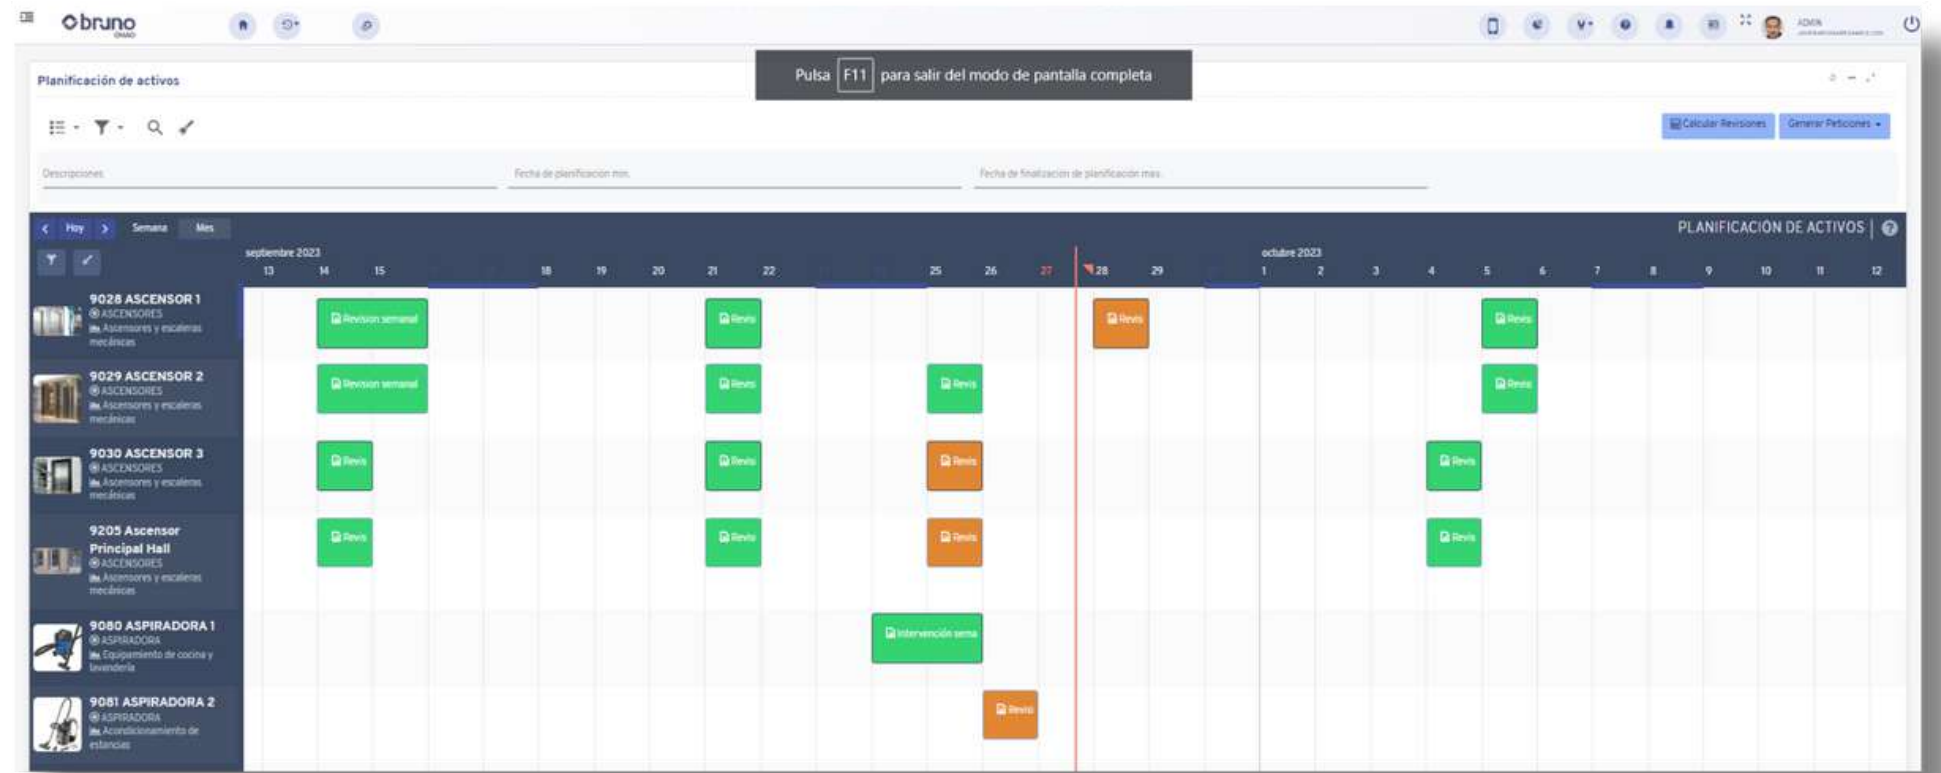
bruno

ADMIN

Pulsa F11 para salir del modo de pantalla completa

Planificación de activos

Calcular Revisiones
Generar Peticiones

Descripciones
Fecha de planificacion min.
Fecha de finalizacion de planificacion max.

Hoy
Semana
Mes

PLANIFICACIÓN DE ACTIVOS

septiembre 2023
13 14 15 18 19 20 21 22 25 26 27 28 29
octubre 2023
1 2 3 4 5 6 7 8 9 10 11 12

9028 ASCENSOR 1
ASCENSORES
Ascensores y escaleras mecánicas
Revision semanal
Revis
Revis
Revis

9029 ASCENSOR 2
ASCENSORES
Ascensores y escaleras mecánicas
Revision semanal
Revis
Revis
Revis

9030 ASCENSOR 3
ASCENSORES
Ascensores y escaleras mecánicas
Revis
Revis
Revis
Revis

9205 Ascensor Principal Hall
ASCENSORES
Ascensores y escaleras mecánicas
Revis
Revis
Revis
Revis

9080 ASPIRADORA 1
ASPIRADORA
Equipamiento de cocina y lavandería
Intervención sema

9081 ASPIRADORA 2
ASPIRADORA
Acondicionamiento de estancias
Revis